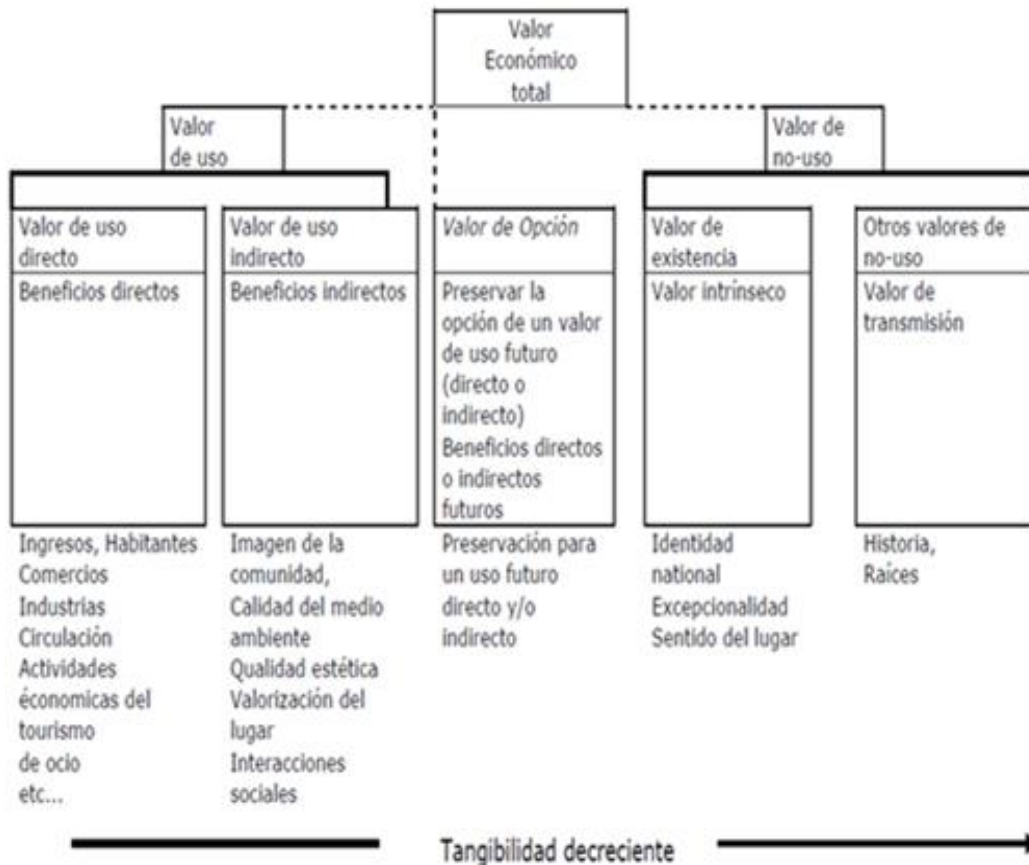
Valor Económico total

Valor de uso

Valor de no-uso

Valor de uso directo
Beneficios directos

Valor de uso indirecto
Beneficios indirectos

Valor de Opción
Preservar la opción de un valor de uso futuro (directo o indirecto)
Beneficios directos o indirectos futuros

Valor de existencia
Valor intrínseco

Otros valores de no-uso
Valor de transmisión

Ingresos, Habitantes
Comercios
Industrias
Circulación
Actividades éconómicas del tourismo de ocio
etc...

Imagen de la comunidad,
Calidad del medio ambiente
Qualidad estética
Valorización del lugar
Interacciones sociales

Preservación para un uso futuro directo y/o indirecto

Identidad national
Excepcionalidad
Sentido del lugar

Historia,
Raíces

Tangibilidad decreciente